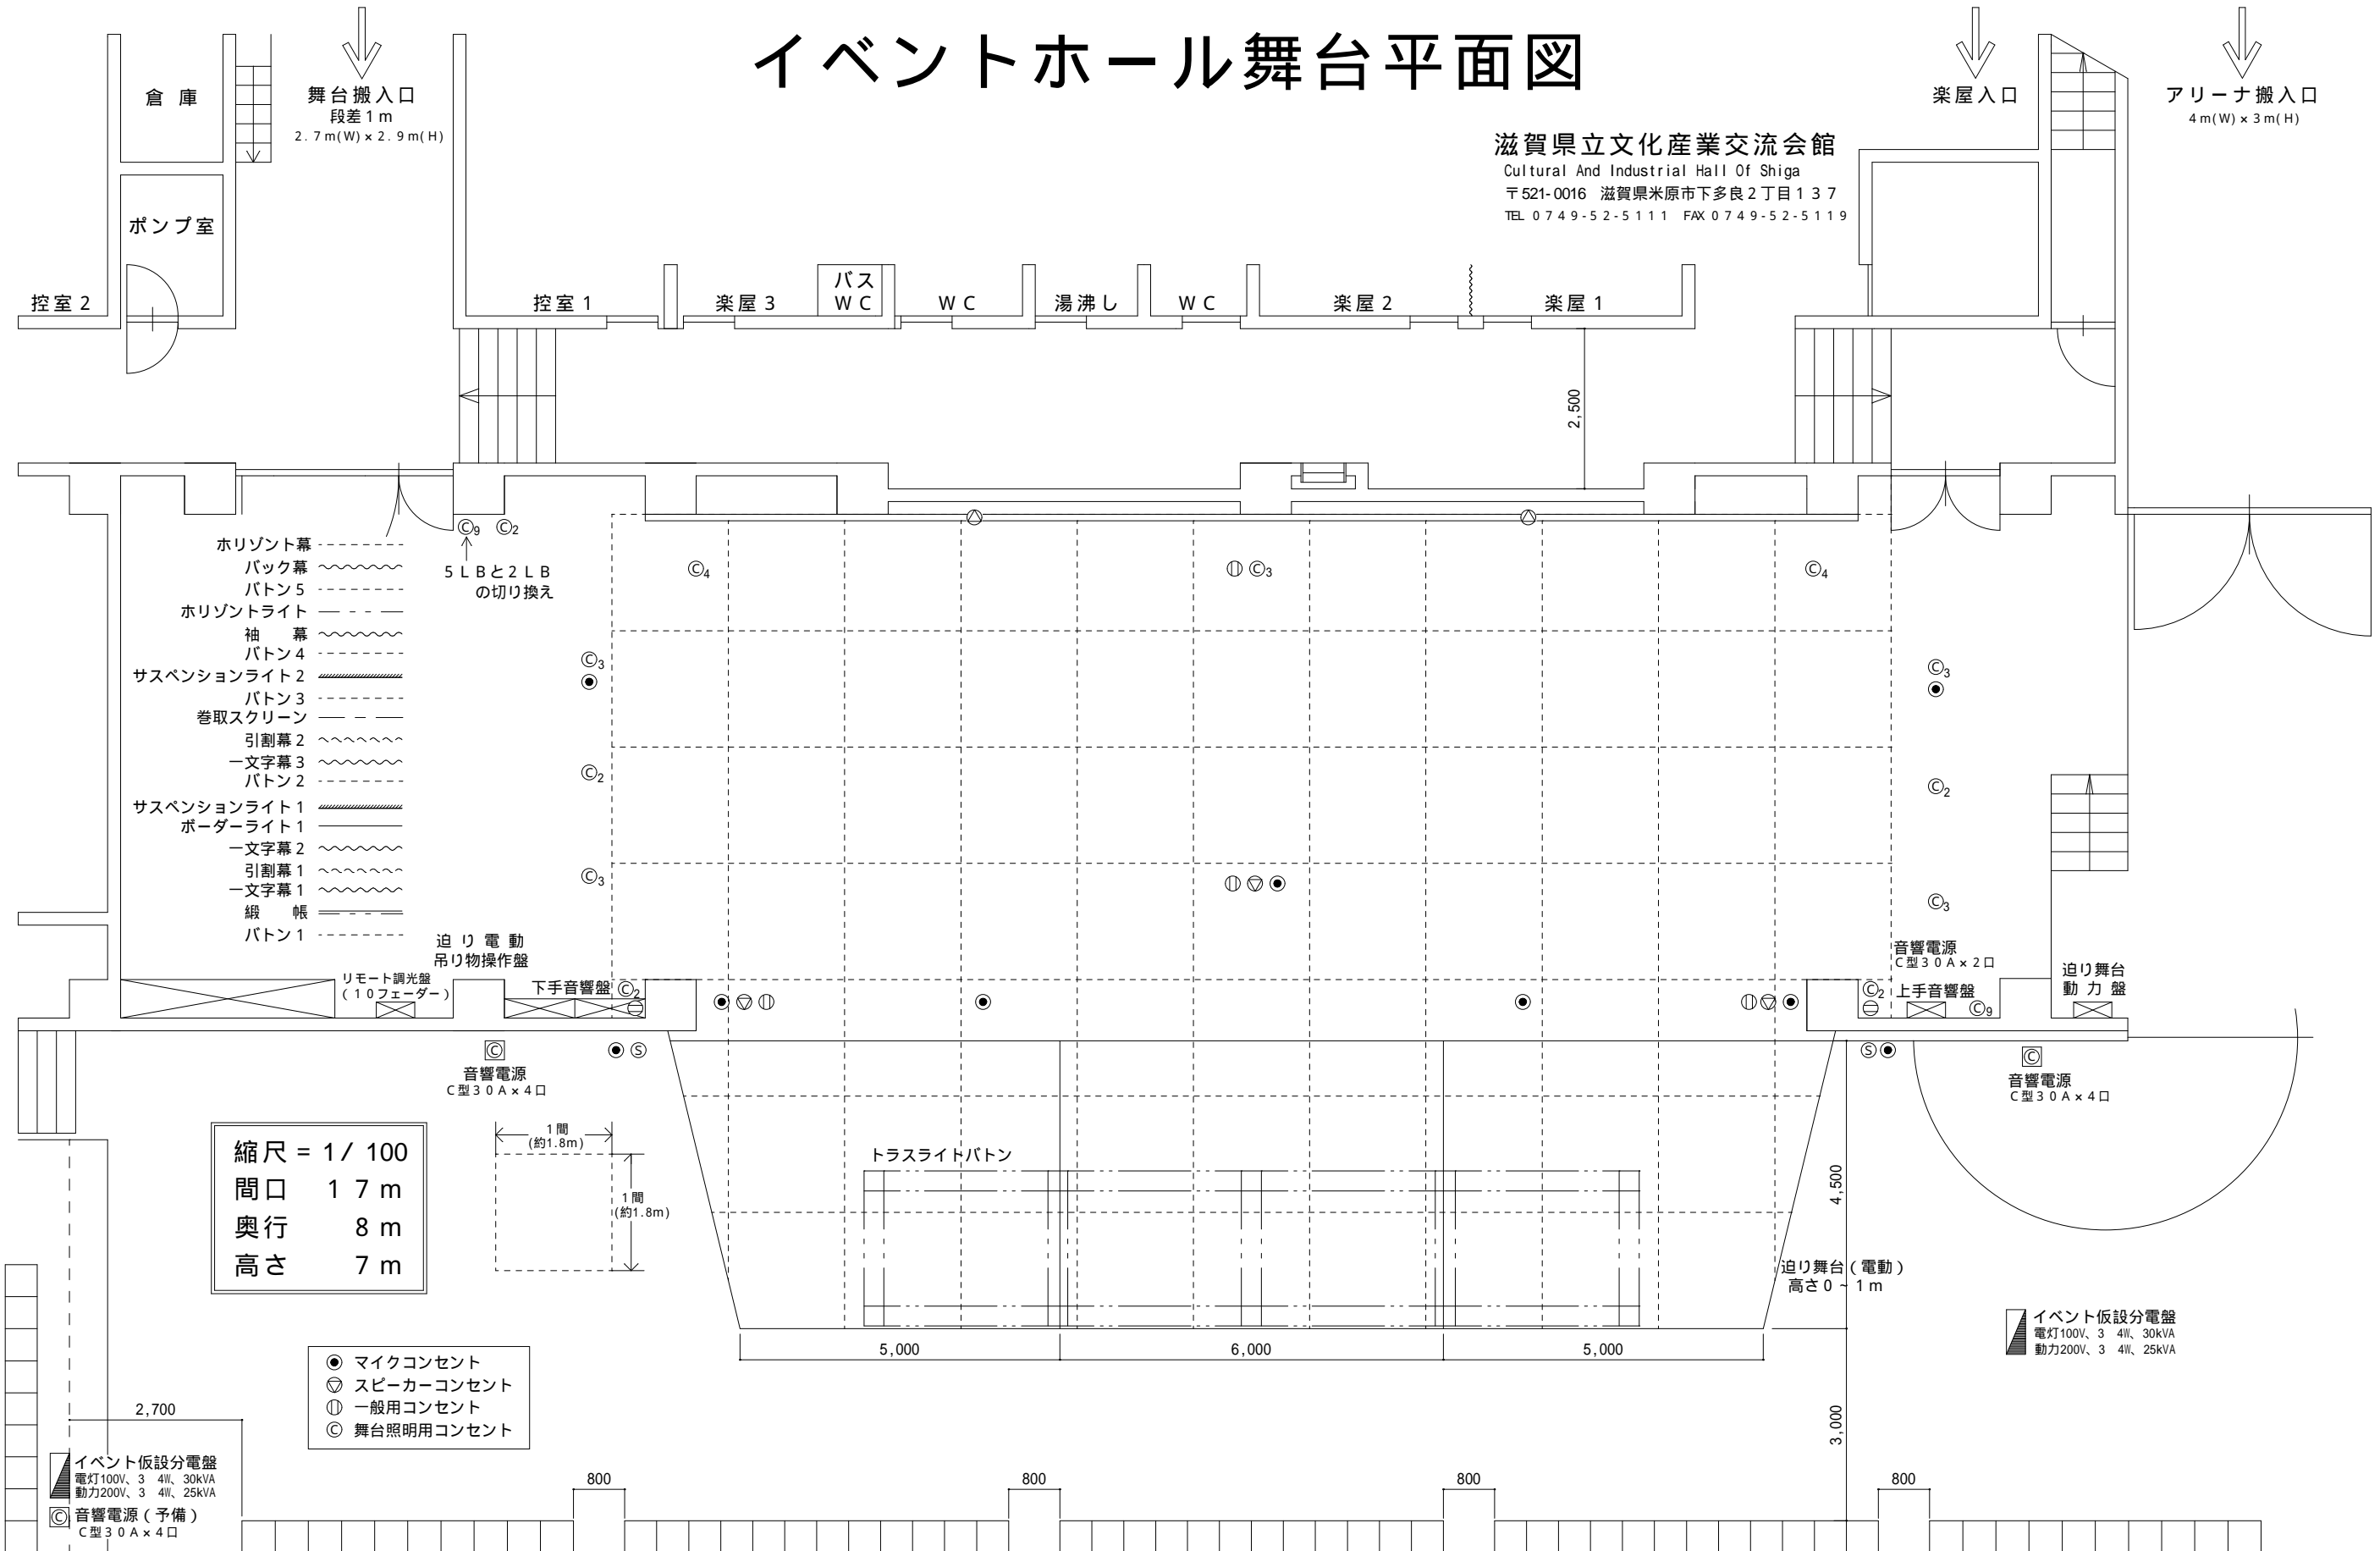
イベントホール舞台平面図

倉 庫

舞台搬入口
段差１m
2.7m(W)×2.9m(H)

楽屋入口

アリーナ搬入口
4m(W)×3m(H)

滋賀県立文化産業交流会館
Cultural And Industrial Hall Of Shiga
〒521-0016 滋賀県米原市下多良２丁目１３７
TEL 0749-52-5111 FAX 0749-52-5119

ポンプ室

控室２

控室１

楽屋３

バス
ＷＣ

ＷＣ

湯沸し

ＷＣ

楽屋２

楽屋１

2,500

ホリゾント幕
バック幕
バトン５
ホリゾントライト
袖 幕
バトン４
サスペンションライト２
バトン３
巻取スクリーン
引割幕２
一文字幕３
バトン２
サスペンションライト１
ボーダーライト１
一文字幕２
引割幕１
一文字幕１
緞 帳
バトン１

©9 ©2
５ＬＢと２ＬＢ
の切り換え

©4
©3
©4
©3
©3
©2
©2
©3
©3

迫り電動
吊り物操作盤

リモート調光盤
（１０フェーダー）

下手音響盤 ©2

音響電源
C型３０Ａ×２口

上手音響盤 ©9

迫り舞台
動力盤

©2

音響電源
C型３０Ａ×４口

音響電源
C型３０Ａ×４口

縮尺 = 1/ 100
間口 １７m
奥行 ８m
高さ ７m

１間
(約1.8m)

１間
(約1.8m)

トラスライトバトン

4,500

迫り舞台（電動）
高さ０～１m

イベント仮設分電盤
電灯100V、3 4W、30kVA
動力200V、3 4W、25kVA

5,000
6,000
5,000

マイクコンセント
スピーカーコンセント
一般用コンセント
舞台照明用コンセント

2,700

3,000

イベント仮設分電盤
電灯100V、3 4W、30kVA
動力200V、3 4W、25kVA

音響電源（予備）
C型３０Ａ×４口

800
800
800
800